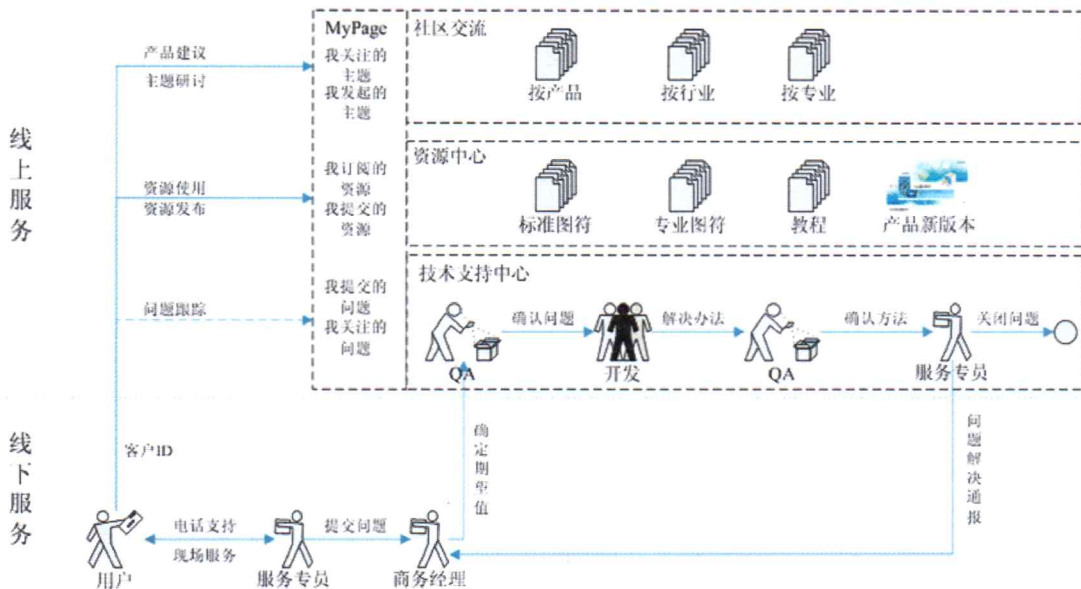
线上服务

产品建议
主题研讨

资源使用
资源发布

问题跟踪

MyPage
我关注的主题
我发起的主题

我订阅的资源
我提交的资源

我提交的问题
我关注的问题

社区交流
按产品
按行业
按专业

资源中心
标准图符
专业图符
教程
产品新版本

技术支持中心
QA
确认问题
开发
解决办法
QA
确认方法
服务专员
关闭问题

线下服务

客户ID

确定期望值

问题解决通报

用户
电话支持
现场服务
服务专员
提交问题
商务经理